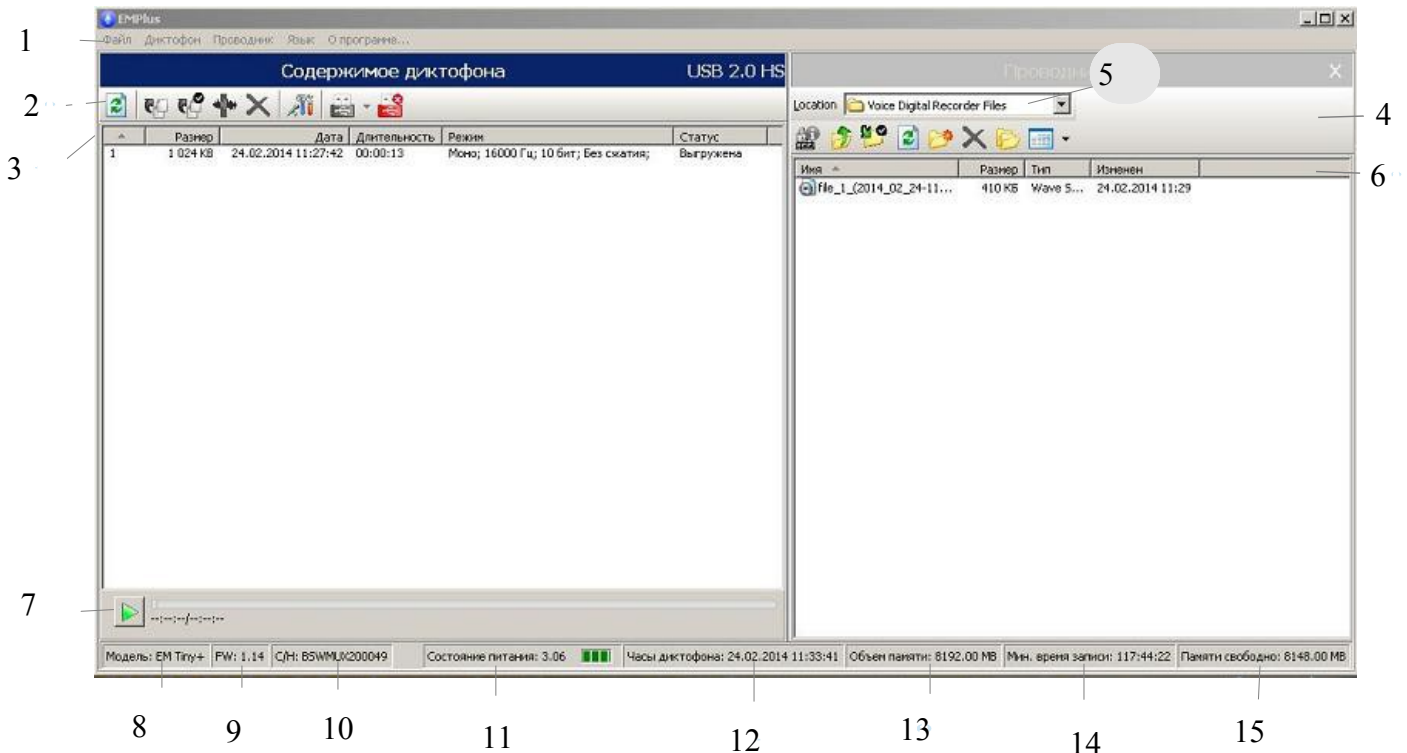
EMPlus

1

Файл Диктофон Проводник Язык О программе...

Содержимое диктофона USB 2.0 HS

Проводни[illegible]

5

2

Location Voice Digital Recorder Files

4

3

| ^ | Размер | Дата | Длительность | Режим | Статус |
|---|---|---|---|---|---|
| 1 | 1 024 KB | 24.02.2014 11:27:42 | 00:00:13 | Моно; 16000 Гц; 10 бит; Без сжатия; | Выгружена |

| Имя ^ | Размер | Тип | Изменен |
|---|---|---|---|
| file_1_(2014_02_24-11... | 410 КБ | Wave S... | 24.02.2014 11:29 |

6

7

--:--:--/--:--:--

Модель: EM Tiny+ | FW: 1.14 | С/Н: B5WMUX200049 | Состояние питания: 3.06 | Часы диктофона: 24.02.2014 11:33:41 | Объем памяти: 8192.00 MB | Мин. время записи: 117:44:22 | Памяти свободно: 8148.00 MB

8 9 10 11 12 13 14 15